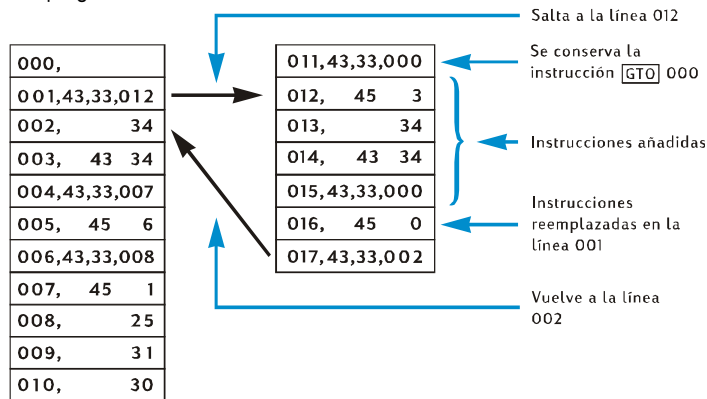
| 000, |
|---|
| 001,43,33,012 |
| 002, 34 |
| 003, 43 34 |
| 004,43,33,007 |
| 005, 45 6 |
| 006,43,33,008 |
| 007, 45 1 |
| 008, 25 |
| 009, 31 |
| 010, 30 |

| 011,43,33,000 |
|---|
| 012, 45 3 |
| 013, 34 |
| 014, 43 34 |
| 015,43,33,000 |
| 016, 45 0 |
| 017,43,33,002 |

Salta a la línea 012

Se conserva la instrucción GTO 000

Instrucciones añadidas

Instrucciones reemplazadas en la línea 001

Vuelve a la línea 002